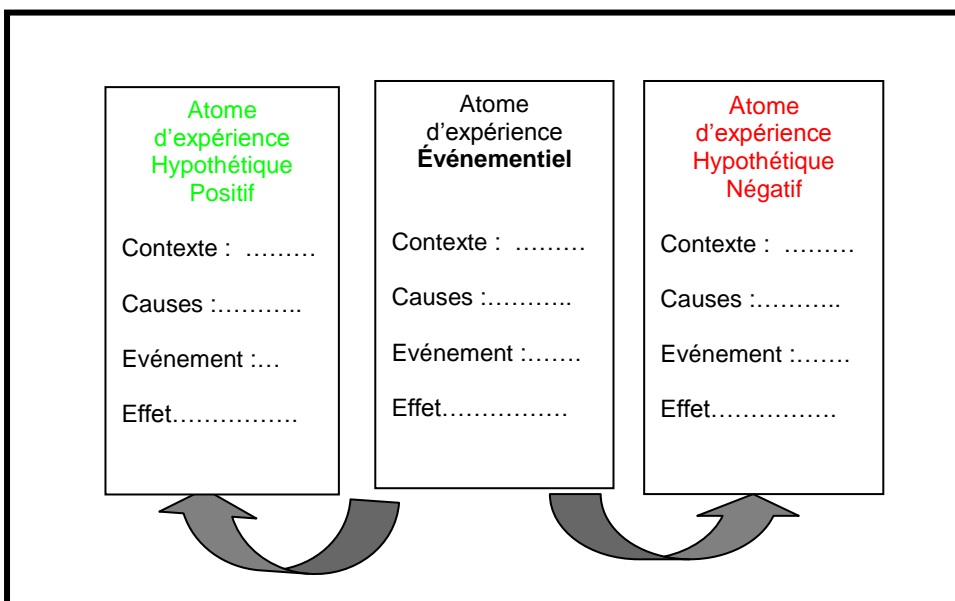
Atome d'expérience Hypothétique Positif

Contexte : ………

Causes :………..

Evénement :…

Effet…………….

Atome d'expérience **Événementiel**

Contexte : ………

Causes :………..

Evénement :…….

Effet…………….

Atome d'expérience Hypothétique Négatif

Contexte : ………

Causes :………..

Evénement :…….

Effet…………….